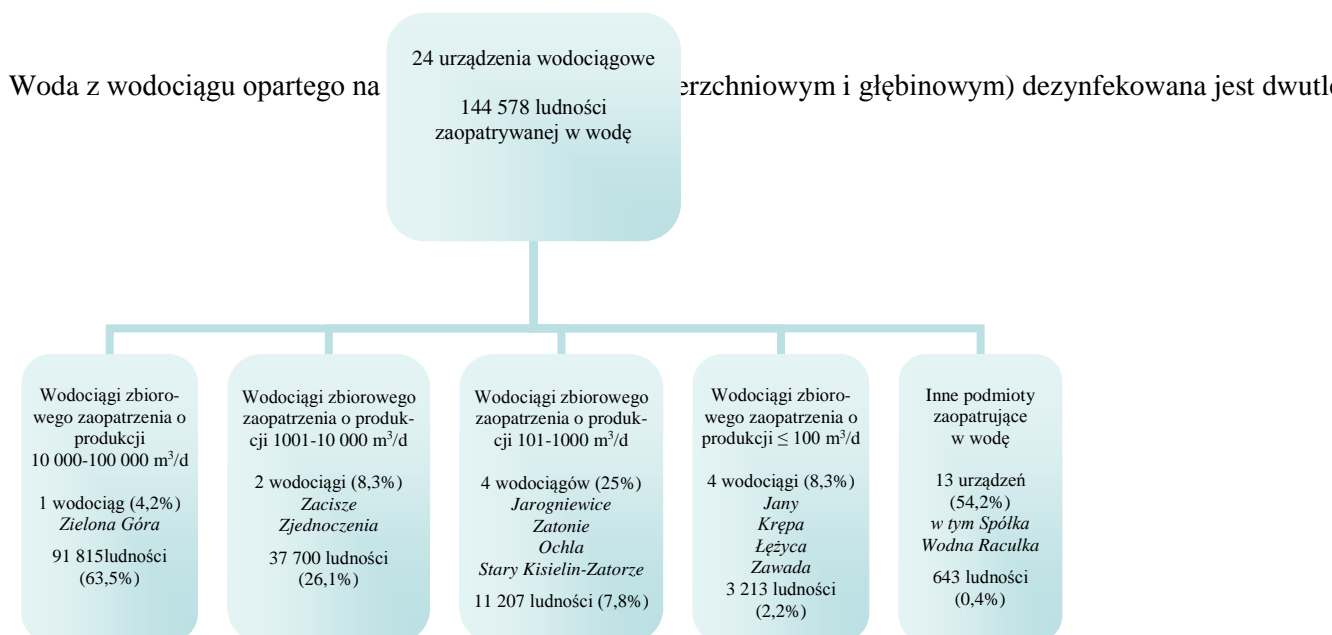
Woda z wodociągu opartego na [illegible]erzchniowym i głębinowym) dezynfekowana jest dwutl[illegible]

24 urządzenia wodociągowe

144 578 ludności zaopatrywanej w wodę

Wodociągi zbiorowego zaopatrzenia o produkcji 10 000-100 000 m$^3$/d

1 wodociąg (4,2%)
*Zielona Góra*

91 815ludności (63,5%)

Wodociągi zbiorowego zaopatrzenia o produkcji 1001-10 000 m$^3$/d

2 wodociągi (8,3%)
*Zacisze*
*Zjednoczenia*

37 700 ludności (26,1%)

Wodociągi zbiorowego zaopatrzenia o produkcji 101-1000 m$^3$/d

4 wodociągów (25%)
*Jarogniewice*
*Zatonie*
*Ochla*
*Stary Kisielin-Zatorze*

11 207 ludności (7,8%)

Wodociągi zbiorowego zaopatrzenia o produkcji ≤ 100 m$^3$/d

4 wodociągi (8,3%)
*Jany*
*Krępa*
*Łężyca*
*Zawada*
3 213 ludności (2,2%)

Inne podmioty zaopatrujące w wodę

13 urządzeń (54,2%)
*w tym Spółka Wodna Raculka*

643 ludności (0,4%)